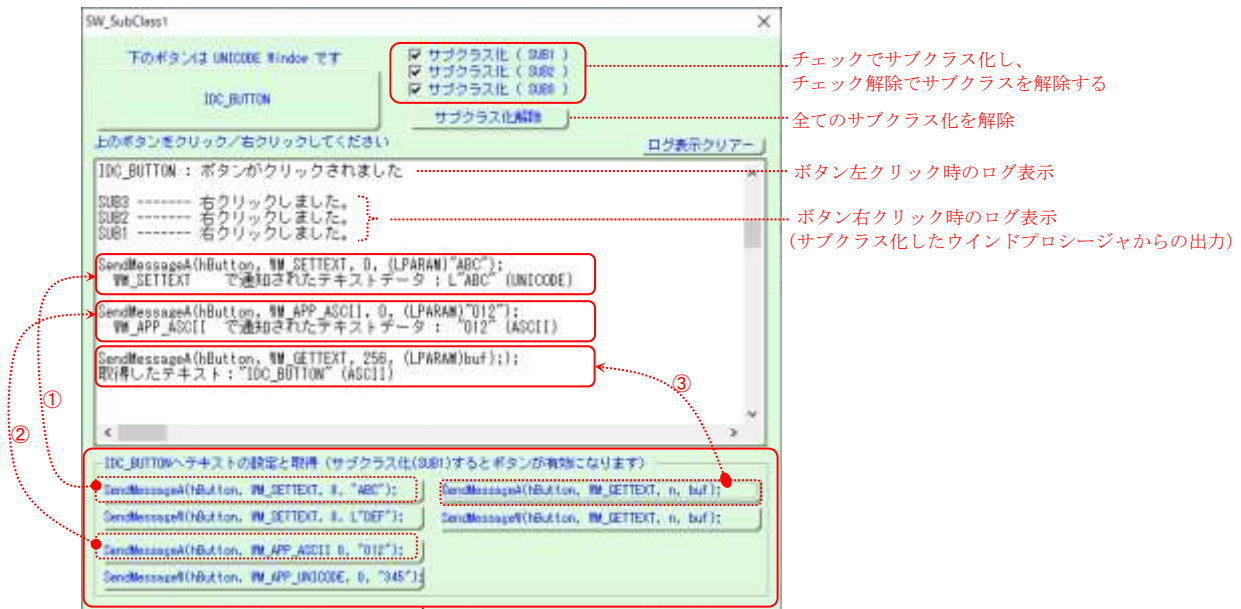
SW_SubClass1

下のボタンは UNICODE Window です

IDC_BUTTON

☑ サブクラス化（ SUB1 ）
☑ サブクラス化（ SUB2 ）
☑ サブクラス化（ SUB3 ）

サブクラス化解除

上のボタンをクリック／右クリックしてください

ログ表示クリアー

IDC_BUTTON : ボタンがクリックされました

SUB3 ------- 右クリックしました。
SUB2 ------- 右クリックしました。
SUB1 ------- 右クリックしました。

SendMessageA(hButton, WM_SETTEXT, 0, (LPARAM)"ABC");
WM_SETTEXT で通知されたテキストデータ : L"ABC" (UNICODE)

SendMessageA(hButton, WM_APP_ASCII, 0, (LPARAM)"012");
WM_APP_ASCII で通知されたテキストデータ : "012" (ASCII)

SendMessageA(hButton, WM_GETTEXT, 256, (LPARAM)buf););
取得したテキスト : "IDC_BUTTON" (ASCII)

IDC_BUTTONへテキストの設定と取得（サブクラス化(SUB1)するとボタンが有効になります）

SendMessageA(hButton, WM_SETTEXT, 0, "ABC");
SendMessageW(hButton, WM_SETTEXT, 0, L"DEF");
SendMessageA(hButton, WM_APP_ASCII 0, "012");
SendMessageW(hButton, WM_APP_UNICODE, 0, "345");
SendMessageA(hButton, WM_GETTEXT, n, buf);
SendMessageW(hButton, WM_GETTEXT, n, buf);

①
②
③

チェックでサブクラス化し、
チェック解除でサブクラスを解除する

全てのサブクラス化を解除

ボタン左クリック時のログ表示

ボタン右クリック時のログ表示
（サブクラス化したウインドプロシージャからの出力）